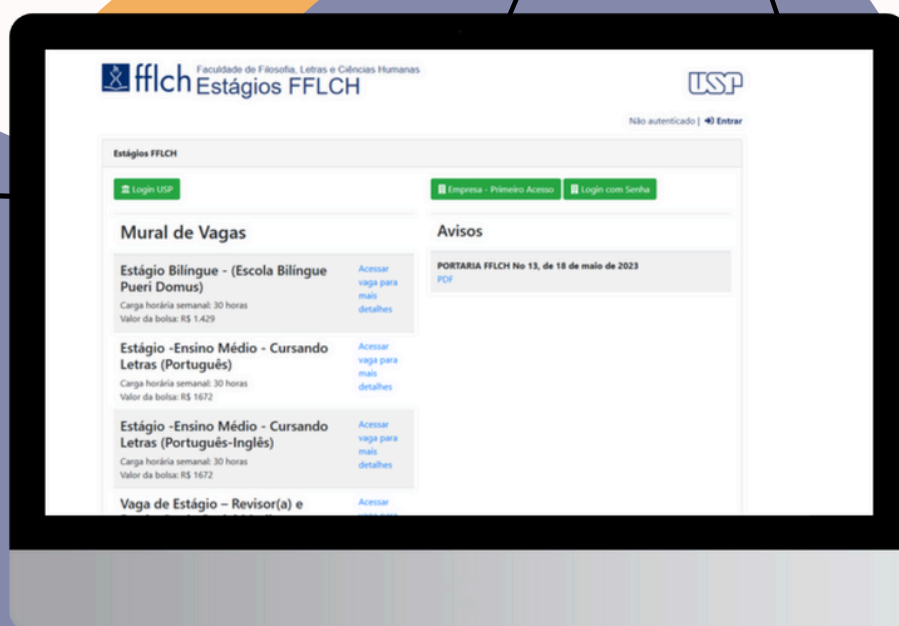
fflch Faculdade de Filosofia, Letras e Ciências Humanas
Estágios FFLCH

USP

Não autenticado | Entrar

Estágios FFLCH

Login USP

Empresa - Primeiro Acesso

Login com Senha

Mural de Vagas

Estágio Bilíngue - (Escola Bilíngue Pueri Domus)
Carga horária semanal: 30 horas
Valor da bolsa: R$ 1.429
Acessar vaga para mais detalhes

Estágio -Ensino Médio - Cursando Letras (Português)
Carga horária semanal: 30 horas
Valor da bolsa: R$ 1672
Acessar vaga para mais detalhes

Estágio -Ensino Médio - Cursando Letras (Português-Inglês)
Carga horária semanal: 30 horas
Valor da bolsa: R$ 1672
Acessar vaga para mais detalhes

Vaga de Estágio – Revisor(a) e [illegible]
Acessar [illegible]

Avisos

PORTARIA FFLCH No 13, de 18 de maio de 2023
PDF